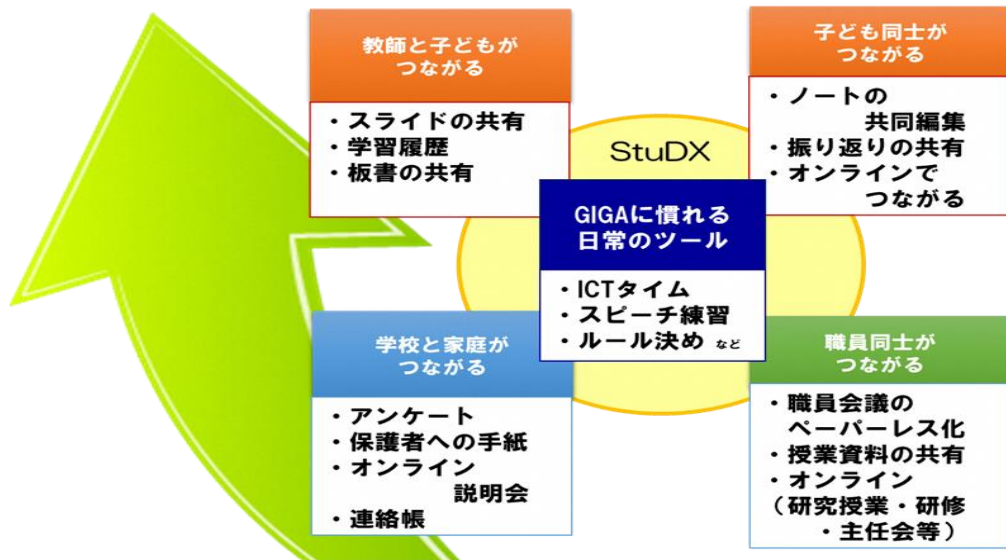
教師と子どもがつながる

・スライドの共有
・学習履歴
・板書の共有

子ども同士がつながる

・ノートの共同編集
・振り返りの共有
・オンラインでつながる

StuDX

GIGAに慣れる日常のツール

・ICTタイム
・スピーチ練習
・ルール決め など

学校と家庭がつながる

・アンケート
・保護者への手紙
・オンライン説明会
・連絡帳

職員同士がつながる

・職員会議のペーパーレス化
・授業資料の共有
・オンライン（研究授業・研修・主任会等）